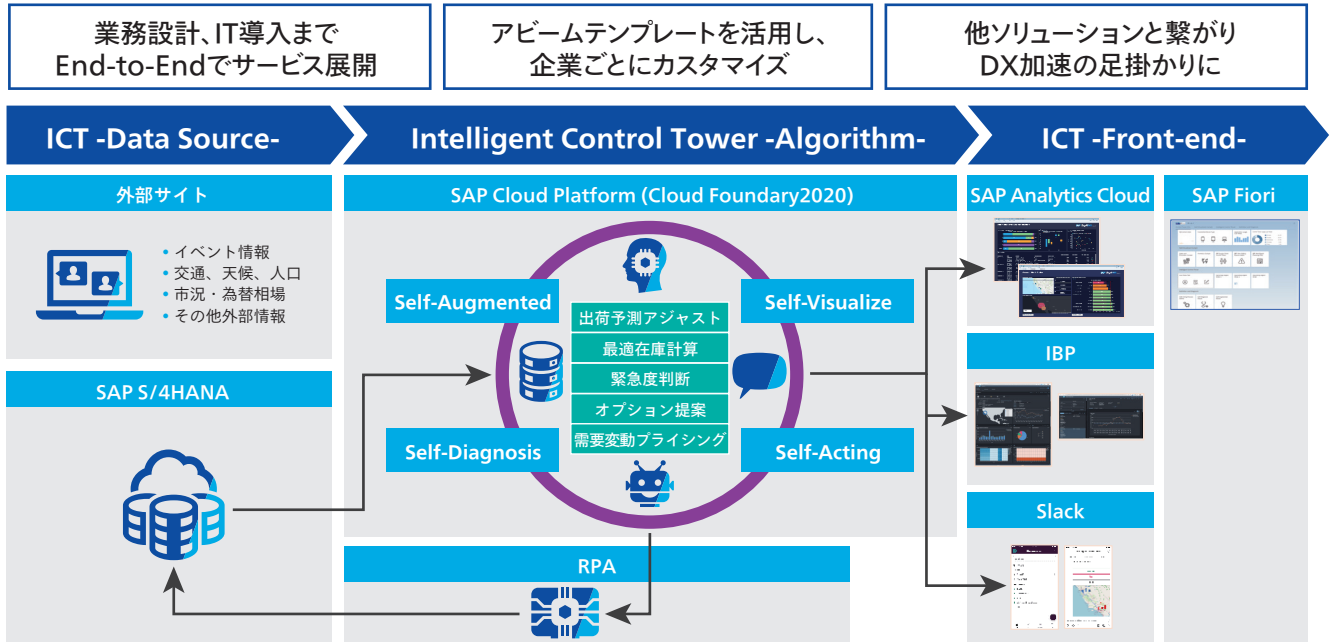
業務設計、IT導入まで
End-to-Endでサービス展開

アビームテンプレートを活用し、
企業ごとにカスタマイズ

他ソリューションと繋がり
DX加速の足掛かりに

ICT -Data Source-

Intelligent Control Tower -Algorithm-

ICT -Front-end-

外部サイト

• イベント情報
• 交通、天候、人口
• 市況・為替相場
• その他外部情報

SAP S/4HANA

SAP Cloud Platform (Cloud Foundary2020)

Self-Augmented

Self-Visualize

出荷予測アジャスト
最適在庫計算
緊急度判断
オプション提案
需要変動プライシング

Self-Diagnosis

Self-Acting

RPA

SAP Analytics Cloud

SAP Fiori

IBP

Slack